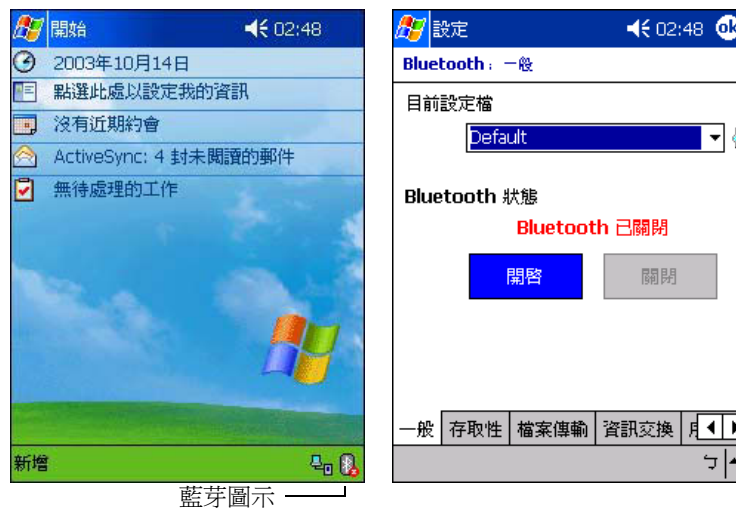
開始 02:48

2003年10月14日

點選此處以設定我的資訊

沒有近期約會

ActiveSync: 4 封未閱讀的郵件

無待處理的工作

新增

藍芽圖示

設定 02:48 ok

Bluetooth : 一般

目前設定檔

Default

Bluetooth 狀態

Bluetooth 已關閉

開啓

關閉

一般 | 存取性 | 檔案傳輸 | 資訊交換 | F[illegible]